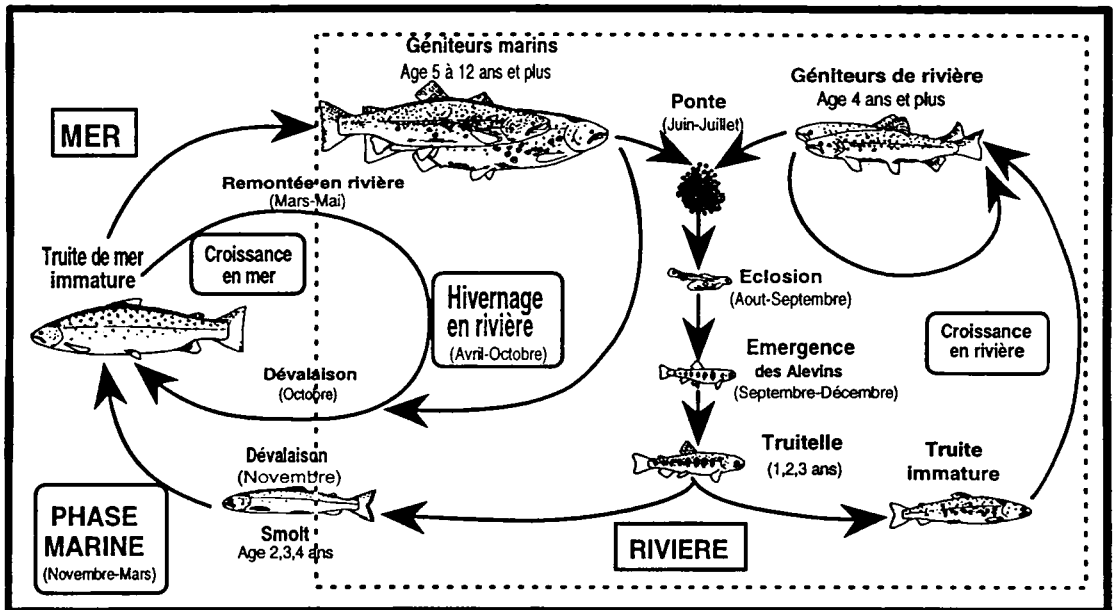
MER

Géniteurs marins
Age 5 à 12 ans et plus

Ponte
(Juin-Juillet)

Géniteurs de rivière
Age 4 ans et plus

Remontée en rivière
(Mars-Mai)

Truite de mer immature

Croissance en mer

Hivernage en rivière
(Avril-Octobre)

Eclosion
(Aout-Septembre)

Croissance en rivière

Emergence des Alevins
(Septembre-Décembre)

Dévalaison
(Octobre)

Dévalaison
(Novembre)

Truitelle
(1,2,3 ans)

Truite immature

PHASE MARINE
(Novembre-Mars)

Smolt
Age 2,3,4 ans

RIVIERE